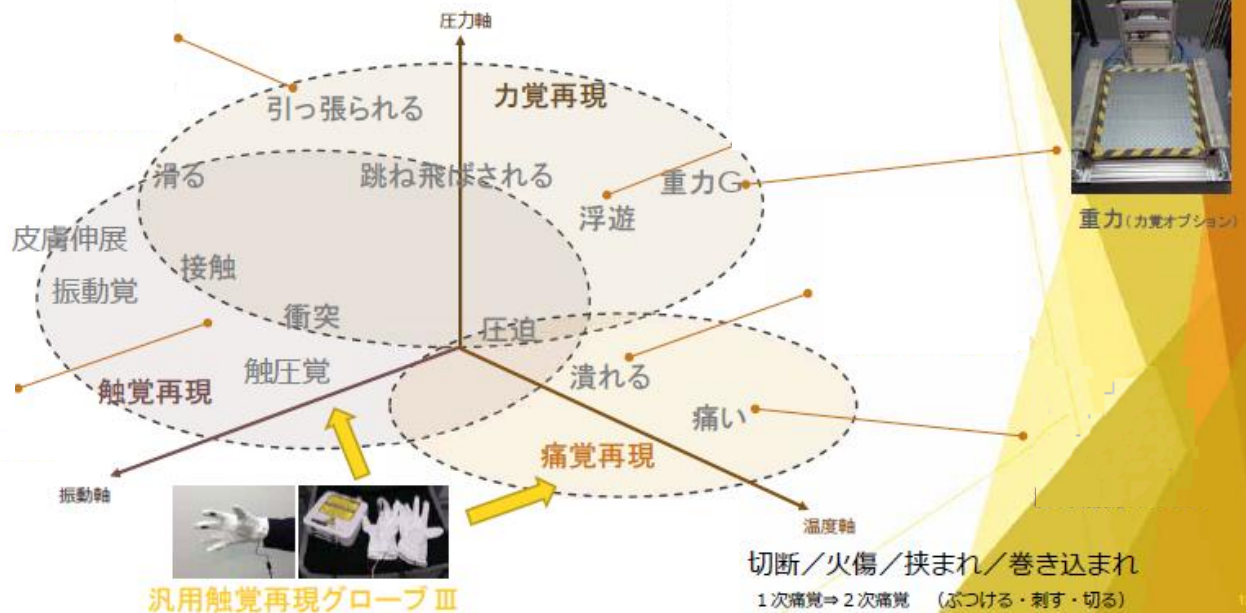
圧力軸

引っ張られる

力覚再現

滑る

跳ね飛ばされる

重力G

浮遊

重力（力覚オプション）

皮膚伸展

接触

振動覚

衝突

圧迫

触圧覚

潰れる

触覚再現

痛い

痛覚再現

振動軸

温度軸

切断／火傷／挟まれ／巻き込まれ

1次痛覚⇒2次痛覚　（ぶつける・刺す・切る）

汎用触覚再現グローブ Ⅲ